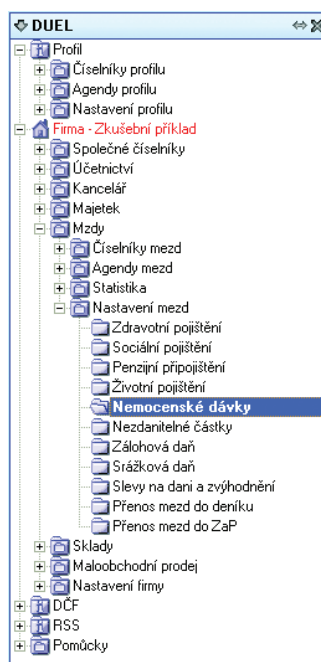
DUEL
Profil
Číselníky profilu
Agendy profilu
Nastavení profilu
Firma - Zkušební příklad
Společné číselníky
Účetnictví
Kancelář
Majetek
Mzdy
Číselníky mezd
Agendy mezd
Statistika
Nastavení mezd
Zdravotní pojištění
Sociální pojištění
Penzijní připojištění
Životní pojištění
Nemocenské dávky
Nezdanitelné částky
Zálohová daň
Srážková daň
Slevy na dani a zvýhodnění
Přenos mezd do deníku
Přenos mezd do ZaP
Sklady
Maloobchodní prodej
Nastavení firmy
DČF
RSS
Pomůcky